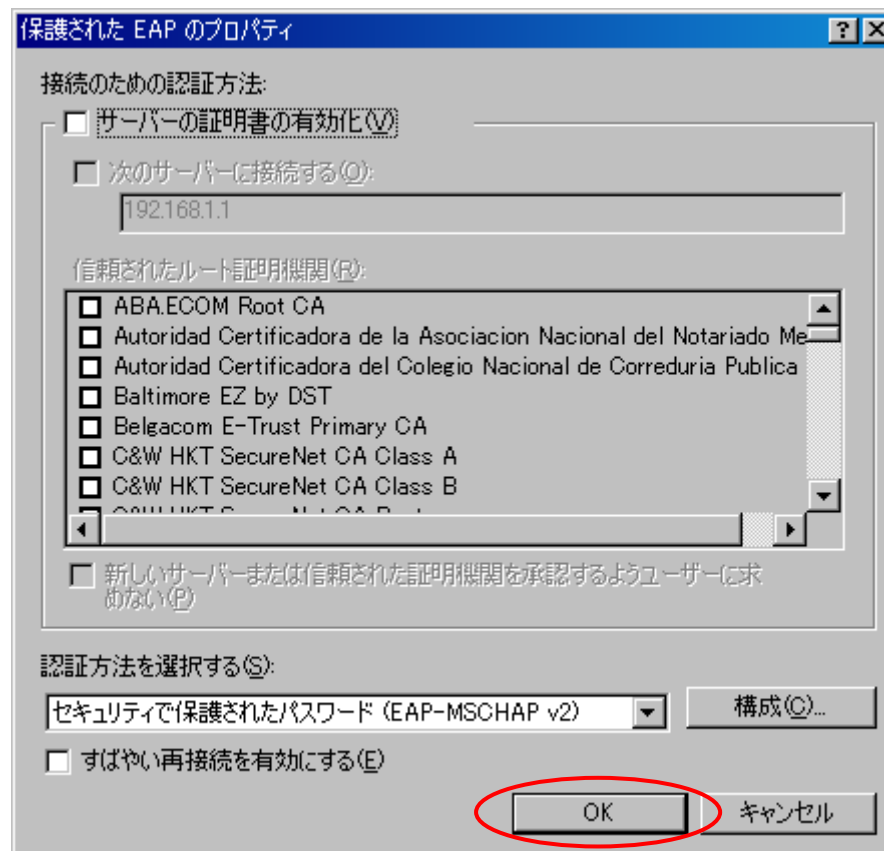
保護された EAP のプロパティ

?
X

接続のための認証方法:

サーバーの証明書の有効化(V)

次のサーバーに接続する(O):

192.168.1.1

信頼されたルート証明機関(R):

ABA.ECOM Root CA
Autoridad Certificadora de la Asociacion Nacional del Notariado Me
Autoridad Certificadora del Colegio Nacional de Correduria Publica
Baltimore EZ by DST
Belgacom E-Trust Primary CA
C&W HKT SecureNet CA Class A
C&W HKT SecureNet CA Class B
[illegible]

新しいサーバーまたは信頼された証明機関を承認するようユーザーに求めない(P)

認証方法を選択する(S):

セキュリティで保護されたパスワード (EAP-MSCHAP v2)

構成(C)...

すばやい再接続を有効にする(E)

OK

キャンセル